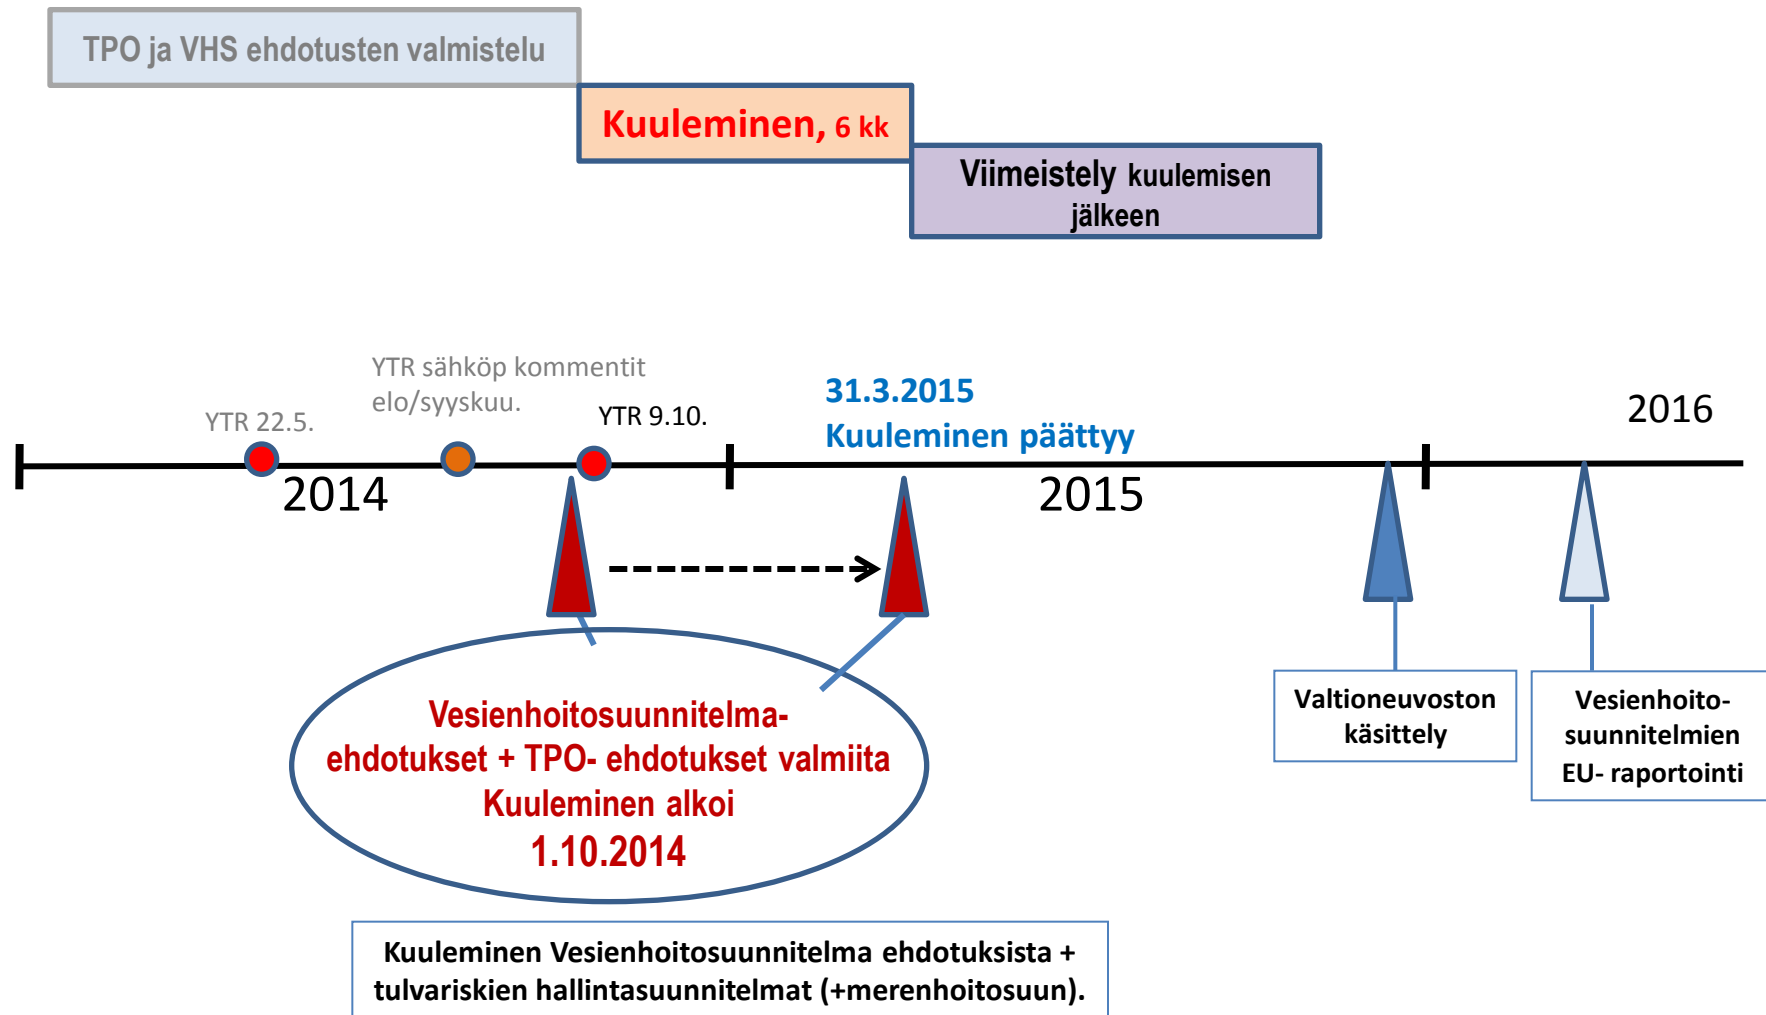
TPO ja VHS ehdotusten valmistelu

Kuuleminen, 6 kk

Viimeistely kuulemisen jälkeen

YTR sähköp kommentit elo/syyskuu.

YTR 22.5.

YTR 9.10.

31.3.2015
Kuuleminen päättyy

2016

2014

2015

Vesienhoitosuunnitelma-ehdotukset + TPO- ehdotukset valmiita
Kuuleminen alkoi
1.10.2014

Valtioneuvoston käsittely

Vesienhoito-suunnitelmien EU- raportointi

Kuuleminen Vesienhoitosuunnitelma ehdotuksista + tulvariskien hallintasuunnitelmat (+merenhoitosuun).